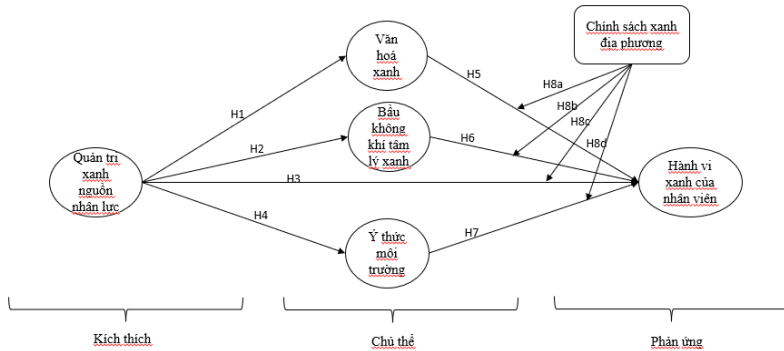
Chính sách xanh địa phương

Văn hoá xanh

H5

H8a

H8b

H8c

H8d

H1

Bầu không khí tâm lý xanh

H6

H2

Quản trị xanh nguồn nhân lực

H3

Hành vi xanh của nhân viên

H4

Ý thức môi trường

H7

Kích thích

Chủ thể

Phản ứng